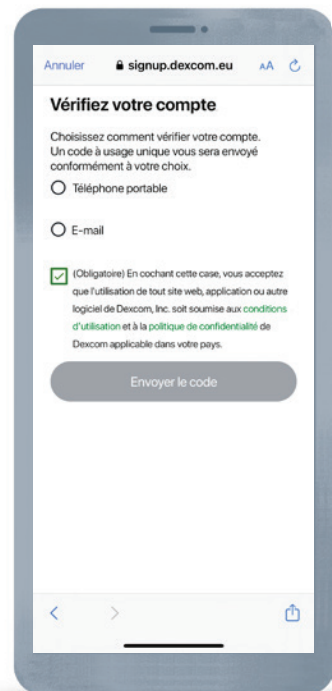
Annuler 🔒 signup.dexcom.eu AA

Vérifiez votre compte

Choisissez comment vérifier votre compte. Un code à usage unique vous sera envoyé conformément à votre choix.

Téléphone portable

E-mail

(Obligatoire) En cochant cette case, vous acceptez que l'utilisation de tout site web, application ou autre logiciel de Dexcom, Inc. soit soumise aux conditions d'utilisation et à la politique de confidentialité de Dexcom applicable dans votre pays.

Envoyer le code